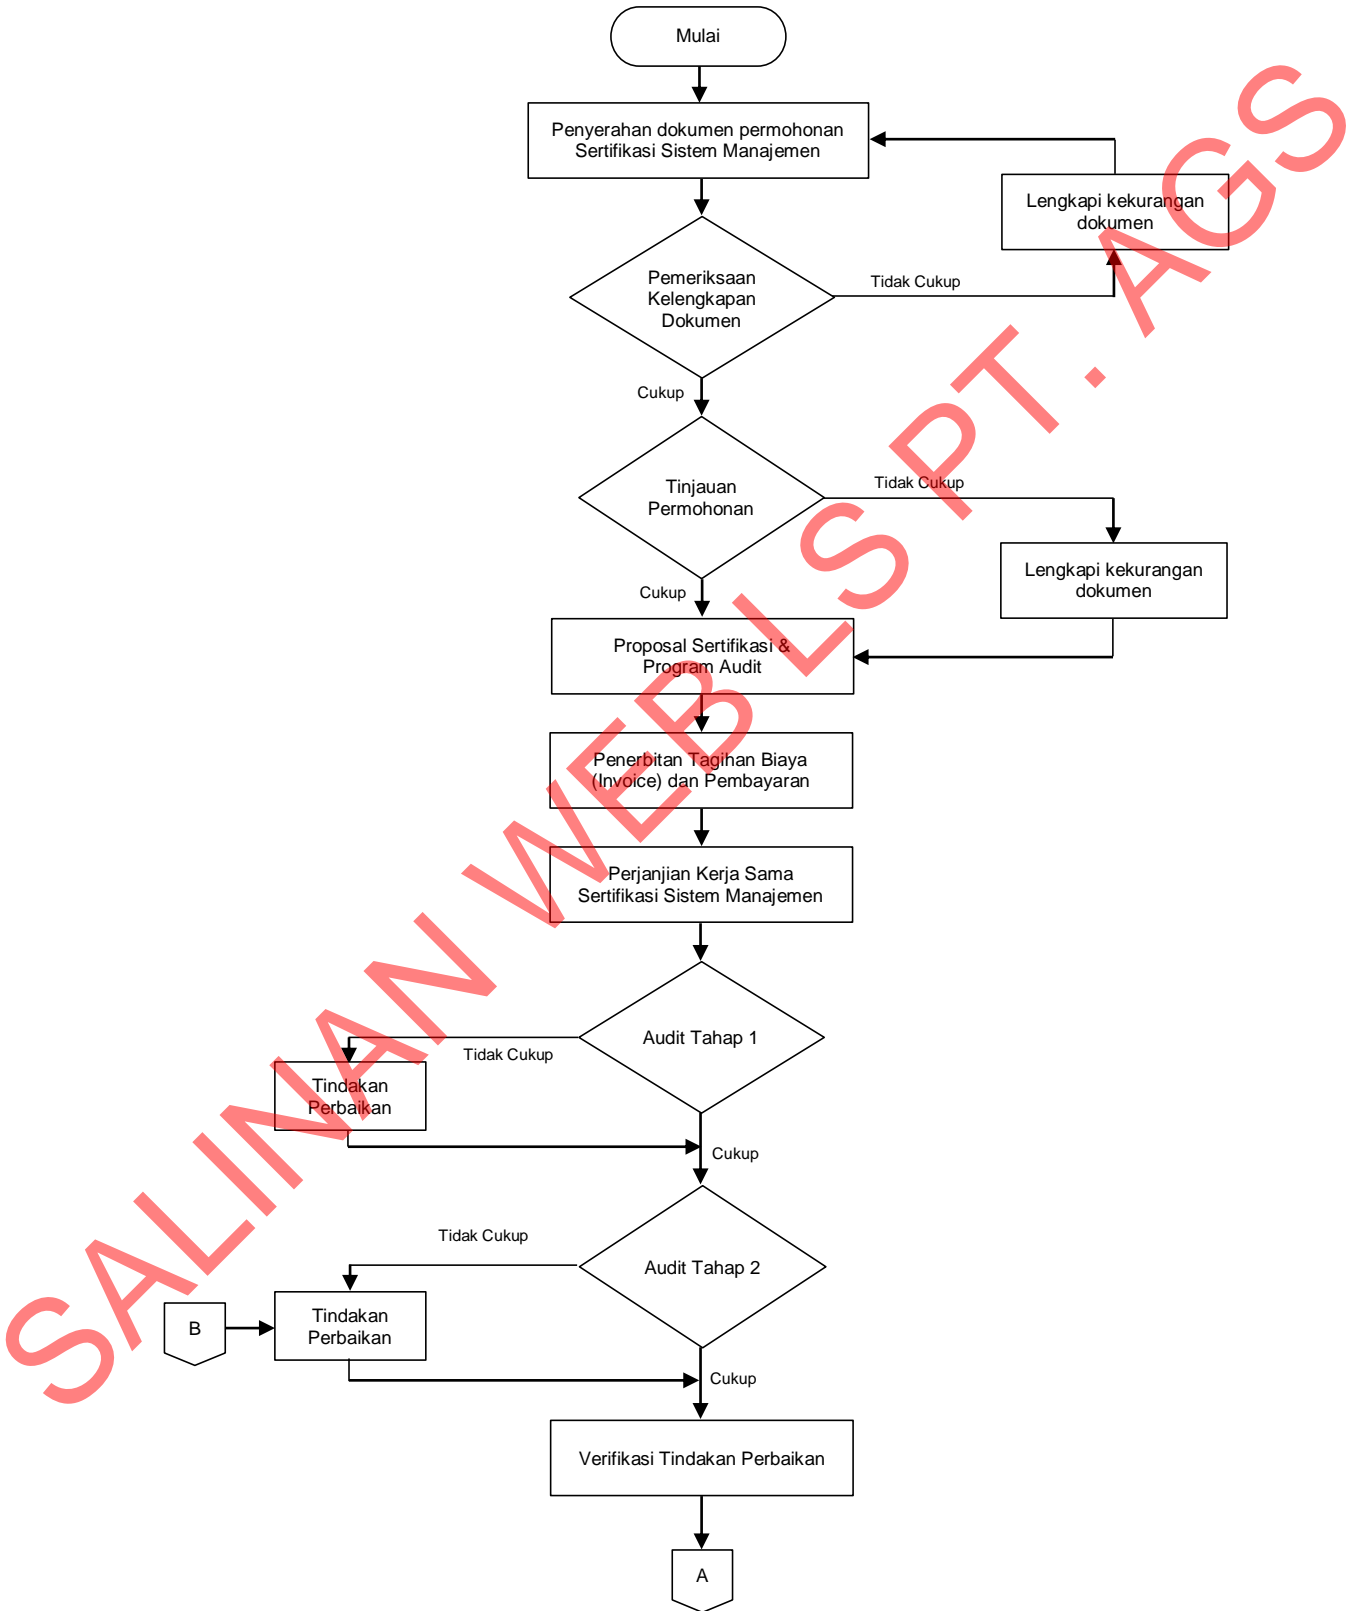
Mulai

Penyerahan dokumen permohonan Sertifikasi Sistem Manajemen

Lengkapi kekurangan dokumen

Pemeriksaan Kelengkapan Dokumen

Tidak Cukup

Cukup

Tinjauan Permohonan

Tidak Cukup

Lengkapi kekurangan dokumen

Cukup

Proposal Sertifikasi & Program Audit

Penerbitan Tagihan Biaya (Invoice) dan Pembayaran

Perjanjian Kerja Sama Sertifikasi Sistem Manajemen

Audit Tahap 1

Tidak Cukup

Tindakan Perbaikan

Cukup

Tidak Cukup

Audit Tahap 2

B

Tindakan Perbaikan

Cukup

Verifikasi Tindakan Perbaikan

A

SALINAN WEB LS PT. AGS